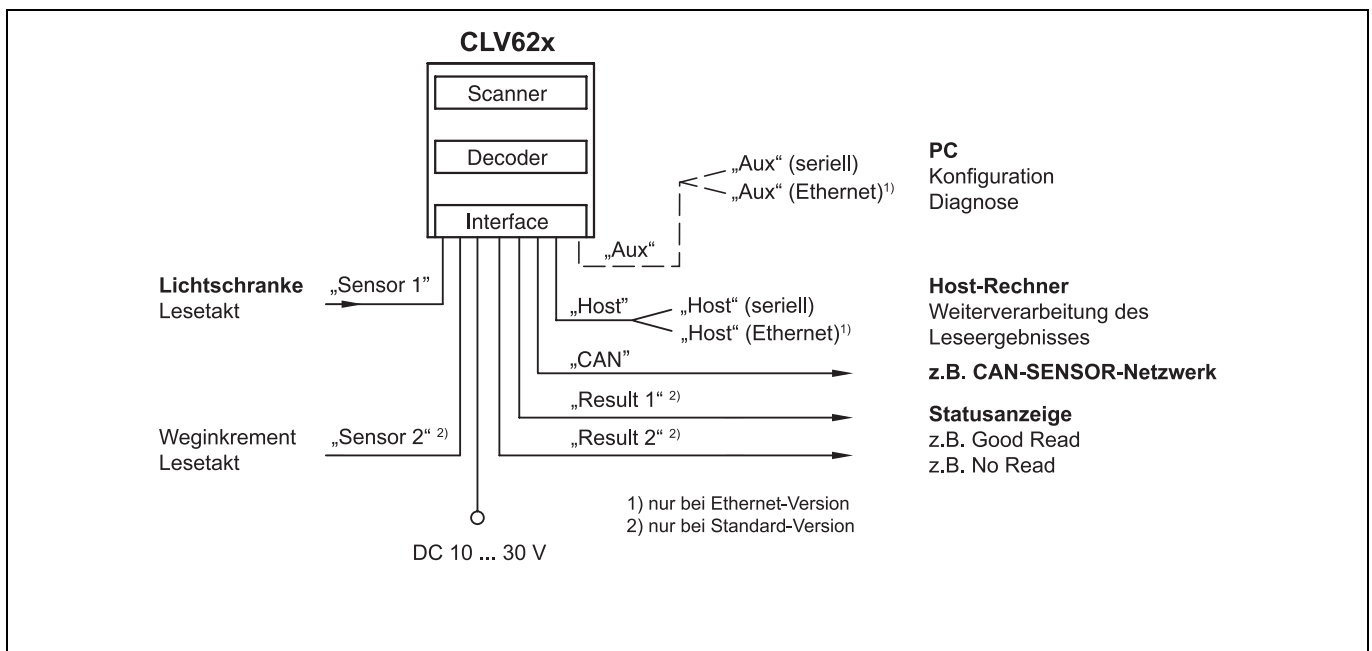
CLV62x

Scanner

Decoder

Interface

„Aux“ (seriell)
„Aux“ (Ethernet)$^{1)}$

PC
Konfiguration
Diagnose

„Aux“

Lichtschranke
Lesetakt

„Sensor 1”

„Host”

„Host“ (seriell)
„Host“ (Ethernet)$^{1)}$

Host-Rechner
Weiterverarbeitung des Leseergebnisses

„CAN”

z.B. CAN-SENSOR-Netzwerk

„Result 1“ $^{2)}$

Statusanzeige
z.B. Good Read
z.B. No Read

Weginkrement
Lesetakt

„Sensor 2“ $^{2)}$

„Result 2“ $^{2)}$

1) nur bei Ethernet-Version
2) nur bei Standard-Version

DC 10 ... 30 V